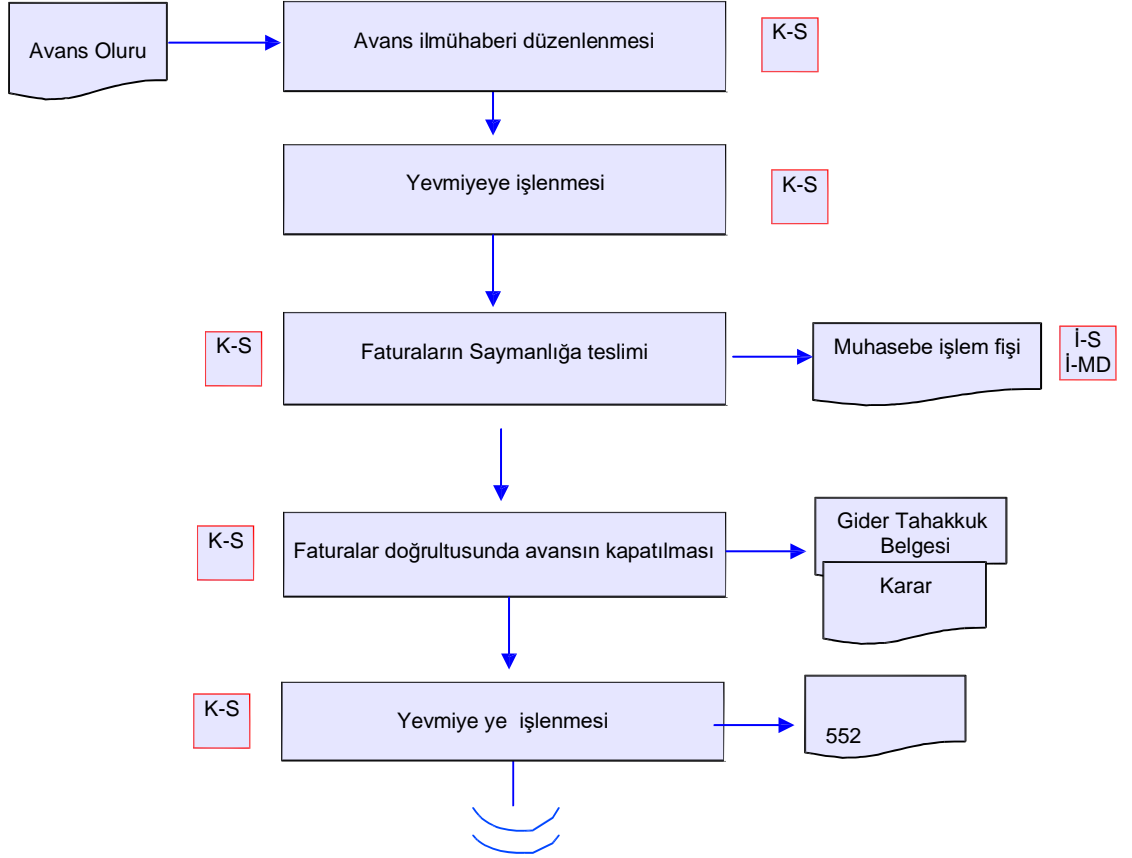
Avans Oluru

Avans ilmühaberi düzenlenmesi

K-S

Yevmiyeye işlenmesi

K-S

K-S

Faturaların Saymanlığa teslimi

Muhasebe işlem fişi

İ-S
İ-MD

K-S

Faturalar doğrultusunda avansın kapatılması

Gider Tahakkuk Belgesi

Karar

K-S

Yevmiye ye işlenmesi

552